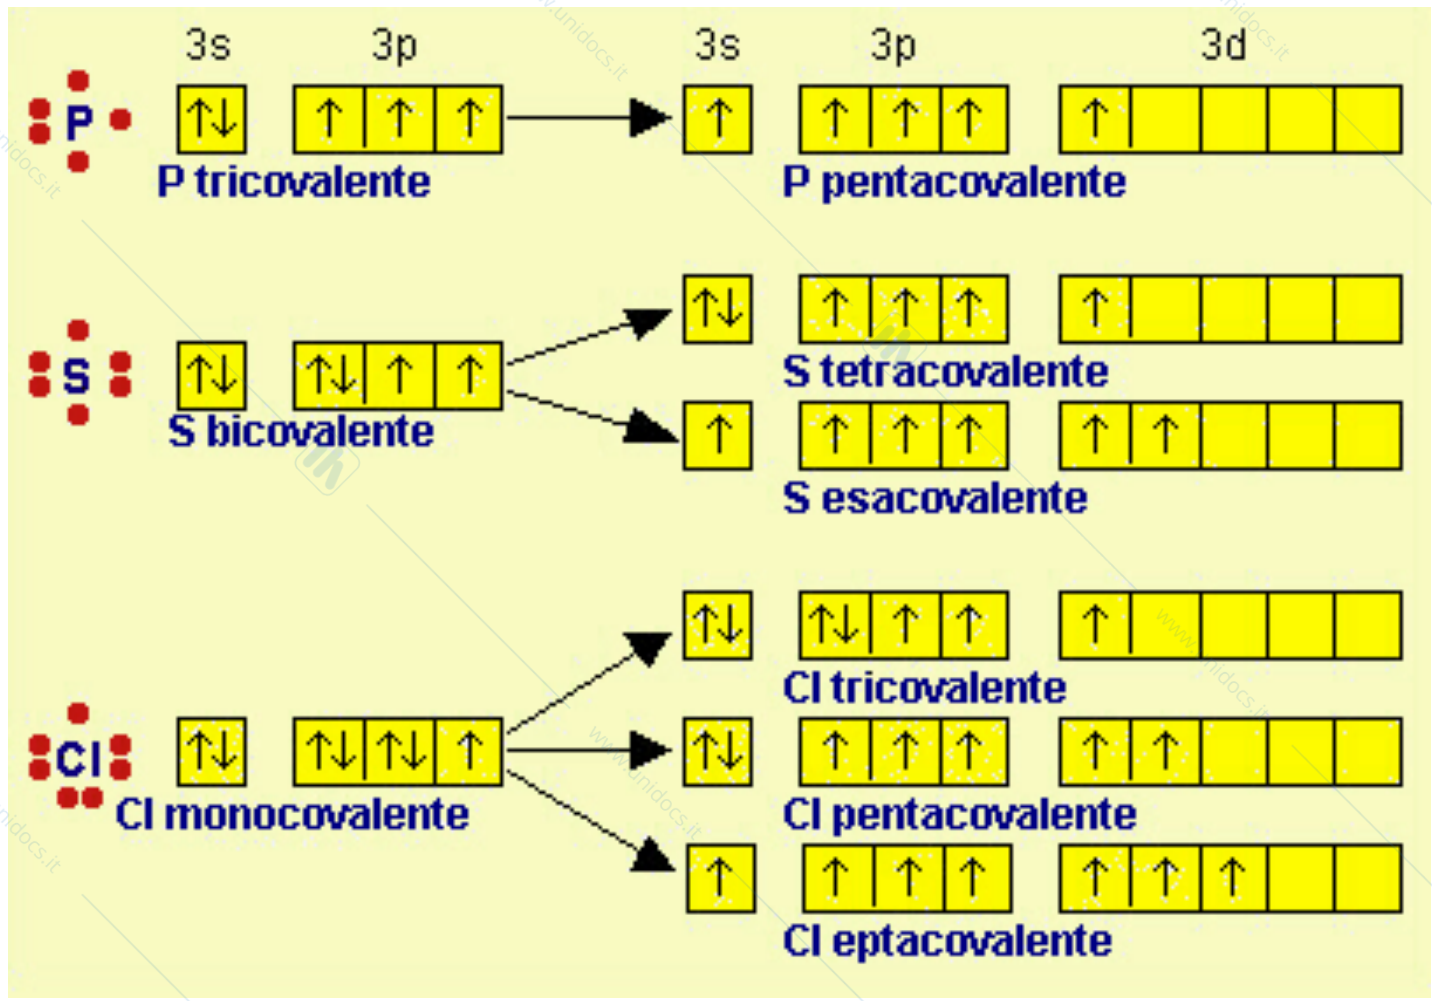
3s 3p 3s 3p 3d

P

↑↓ | ↑ | ↑ | ↑ → ↑ | ↑ | ↑ | ↑ | ↑ | | | |

P tricovalente

P pentacovalente

S

↑↓ | ↑↓ | ↑ | ↑

S bicovalente

↑↓ | ↑ | ↑ | ↑ | ↑ | | | |

S tetracovalente

↑ | ↑ | ↑ | ↑ | ↑ | ↑ | | |

S esacovalente

Cl

↑↓ | ↑↓ | ↑↓ | ↑

Cl monocovalente

↑↓ | ↑↓ | ↑ | ↑ | ↑ | | | |

Cl tricovalente

↑↓ | ↑ | ↑ | ↑ | ↑ | ↑ | | |

Cl pentacovalente

↑ | ↑ | ↑ | ↑ | ↑ | ↑ | ↑ | |

Cl eptacovalente

www.unidocs.it